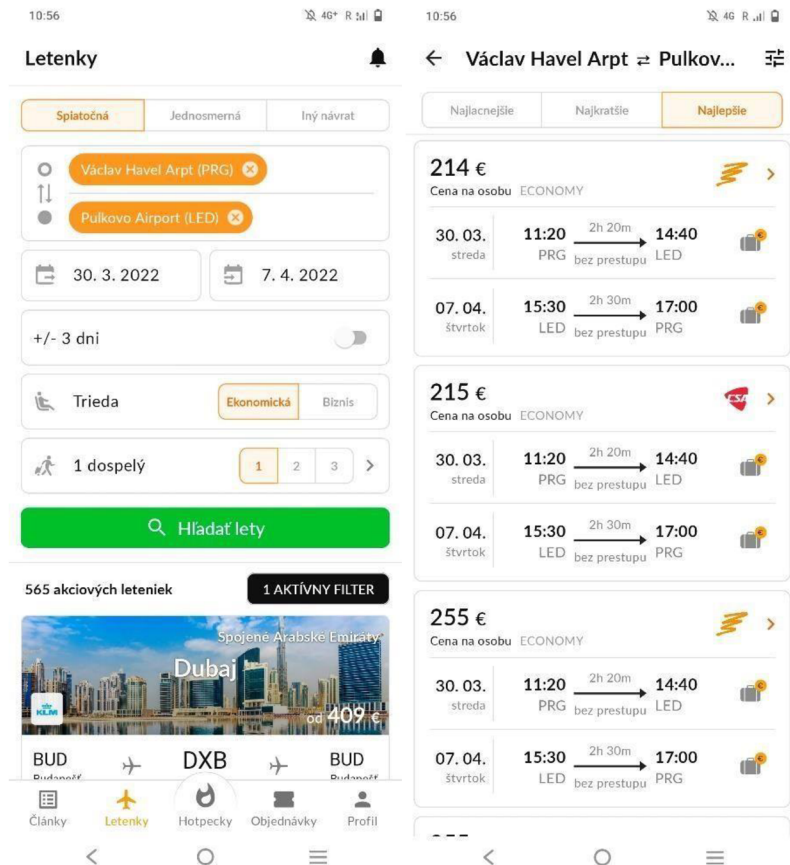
10:56

Letenky

Spiatočná | Jednosmerná | Iný návrat

Václav Havel Arpt (PRG)
Pulkovo Airport (LED)

30. 3. 2022
7. 4. 2022

+/- 3 dni

Trieda Ekonomická Biznis

1 dospelý 1 2 3

Hľadať lety

565 akciových leteniek
1 AKTÍVNY FILTER

Spojené Arabské Emiráty
Dubaj
KLM
od 409 €

BUD
Budapešť
DXB
BUD
Budapešť

Články Letenky Hotpecky Objednávky Profil

10:56

Václav Havel Arpt ⇄ Pulkov...

Najlacnejšie | Najkratšie | Najlepšie

214 €
Cena na osobu ECONOMY

30. 03. streda 11:20 PRG 2h 20m bez prestupu 14:40 LED

07. 04. štvrtok 15:30 LED 2h 30m bez prestupu 17:00 PRG

215 €
Cena na osobu ECONOMY
CSA

30. 03. streda 11:20 PRG 2h 20m bez prestupu 14:40 LED

07. 04. štvrtok 15:30 LED 2h 30m bez prestupu 17:00 PRG

255 €
Cena na osobu ECONOMY

30. 03. streda 11:20 PRG 2h 20m bez prestupu 14:40 LED

07. 04. štvrtok 15:30 LED 2h 30m bez prestupu 17:00 PRG